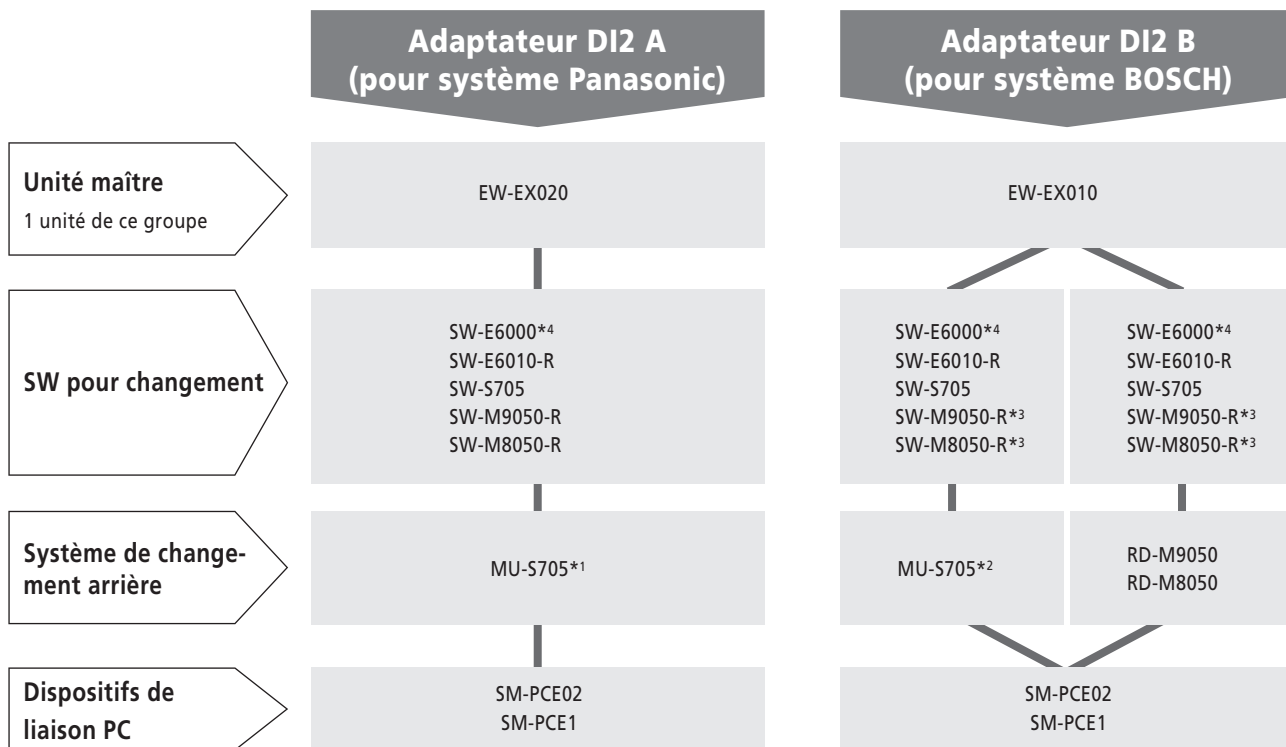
Adaptateur DI2 A (pour système Panasonic)

Adaptateur DI2 B (pour système BOSCH)

Unité maître
1 unité de ce groupe

EW-EX020

EW-EX010

SW pour changement

SW-E6000*$^4$
SW-E6010-R
SW-S705
SW-M9050-R
SW-M8050-R

SW-E6000*$^4$
SW-E6010-R
SW-S705
SW-M9050-R*$^3$
SW-M8050-R*$^3$

SW-E6000*$^4$
SW-E6010-R
SW-S705
SW-M9050-R*$^3$
SW-M8050-R*$^3$

Système de changement arrière

MU-S705*$^1$

MU-S705*$^2$

RD-M9050
RD-M8050

Dispositifs de liaison PC

SM-PCE02
SM-PCE1

SM-PCE02
SM-PCE1